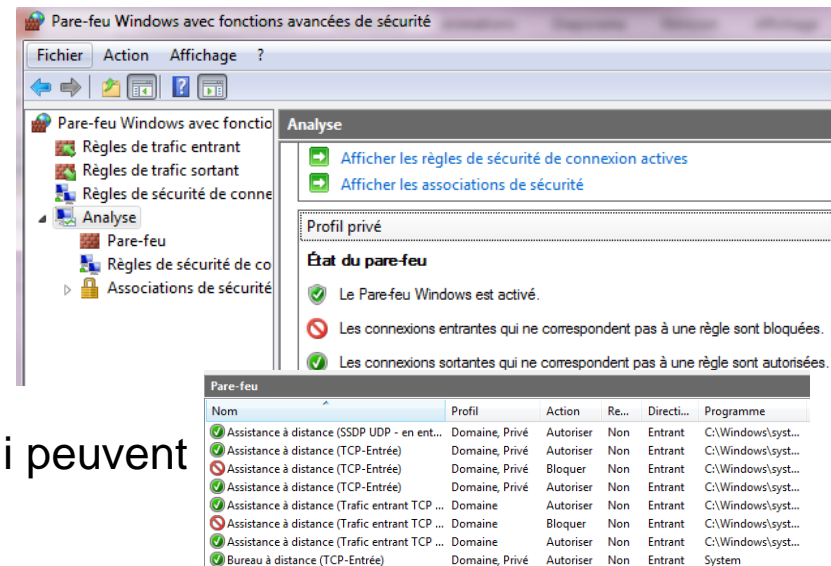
Pare-feu Windows avec fonctions avancées de sécurité

Fichier Action Affichage ?

Pare-feu Windows avec fonctio
Règles de trafic entrant
Règles de trafic sortant
Règles de sécurité de conne
Analyse
Pare-feu
Règles de sécurité de co
Associations de sécurité

Analyse

Afficher les règles de sécurité de connexion actives
Afficher les associations de sécurité

Profil privé

État du pare-feu

Le Pare-feu Windows est activé.

Les connexions entrantes qui ne correspondent pas à une règle sont bloquées.

Les connexions sortantes qui ne correspondent pas à une règle sont autorisées.

i peuvent

Pare-feu

| Nom | Profil | Action | Re... | Directi... | Programme |
|---|---|---|---|---|---|
| Assistance à distance (SSDP UDP - en ent... | Domaine, Privé | Autoriser | Non | Entrant | C:\Windows\syst... |
| Assistance à distance (TCP-Entrée) | Domaine, Privé | Autoriser | Non | Entrant | C:\Windows\syst... |
| Assistance à distance (TCP-Entrée) | Domaine, Privé | Bloquer | Non | Entrant | C:\Windows\syst... |
| Assistance à distance (TCP-Entrée) | Domaine, Privé | Autoriser | Non | Entrant | C:\Windows\syst... |
| Assistance à distance (Trafic entrant TCP ... | Domaine | Autoriser | Non | Entrant | C:\Windows\syst... |
| Assistance à distance (Trafic entrant TCP ... | Domaine | Bloquer | Non | Entrant | C:\Windows\syst... |
| Assistance à distance (Trafic entrant TCP ... | Domaine | Autoriser | Non | Entrant | C:\Windows\syst... |
| Bureau à distance (TCP-Entrée) | Domaine, Privé | Autoriser | Non | Entrant | System |